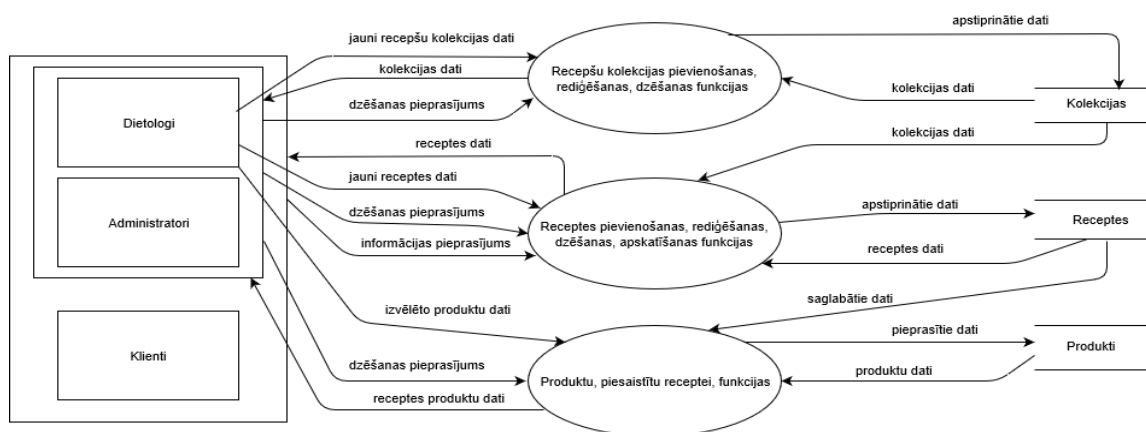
Dietologi

Administratori

Klienti

jauni recepšu kolekcijas dati

kolekcijas dati

dzēšanas pieprasījums

Recepšu kolekcijas pievienošanas, rediģēšanas, dzēšanas funkcijas

apstiprinātie dati

kolekcijas dati

Kolekcijas

kolekcijas dati

receptes dati

jauni receptes dati

dzēšanas pieprasījums

informācijas pieprasījums

Receptes pievienošanas, rediģēšanas, dzēšanas, apskatīšanas funkcijas

apstiprinātie dati

Receptes

receptes dati

saglabātie dati

izvēlēto produktu dati

dzēšanas pieprasījums

receptes produktu dati

Produktu, piesaistītu receptei, funkcijas

pieprasītie dati

Produkti

produktu dati